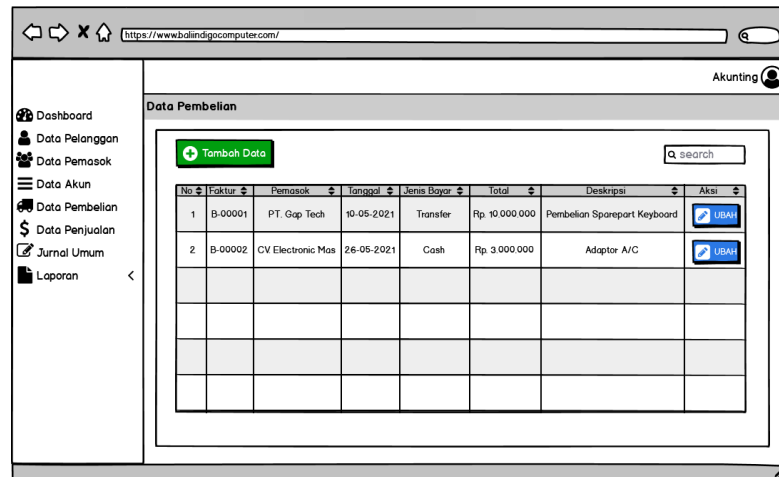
https://www.baliindigocomputer.com/

Akunting

Dashboard
Data Pelanggan
Data Pemasok
Data Akun
Data Pembelian
Data Penjualan
Jurnal Umum
Laporan

Data Pembelian

Tambah Data

search

| No | Faktur | Pemasok | Tanggal | Jenis Bayar | Total | Deskripsi | Aksi |
|---|---|---|---|---|---|---|---|
| 1 | B-00001 | PT. Gap Tech | 10-05-2021 | Transfer | Rp. 10.000.000 | Pembelian Sparepart Keyboard | UBAH |
| 2 | B-00002 | CV. Electronic Mas | 26-05-2021 | Cash | Rp. 3.000.000 | Adaptor A/C | UBAH |
| | | | | | | | |
| | | | | | | | |
| | | | | | | | |
| | | | | | | | |